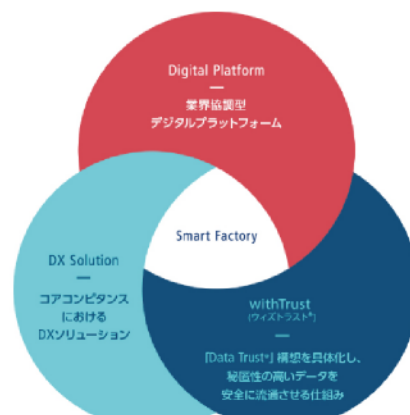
Digital Platform
—
業界協調型
デジタルプラットフォーム

Smart Factory

DX Solution
—
コアコンピタンス
における
DXソリューション

withTrust
(ウィズトラスト®)
—
「Data Trust®」構想を具体化し、
秘匿性の高いデータを
安全に流通させる仕組み